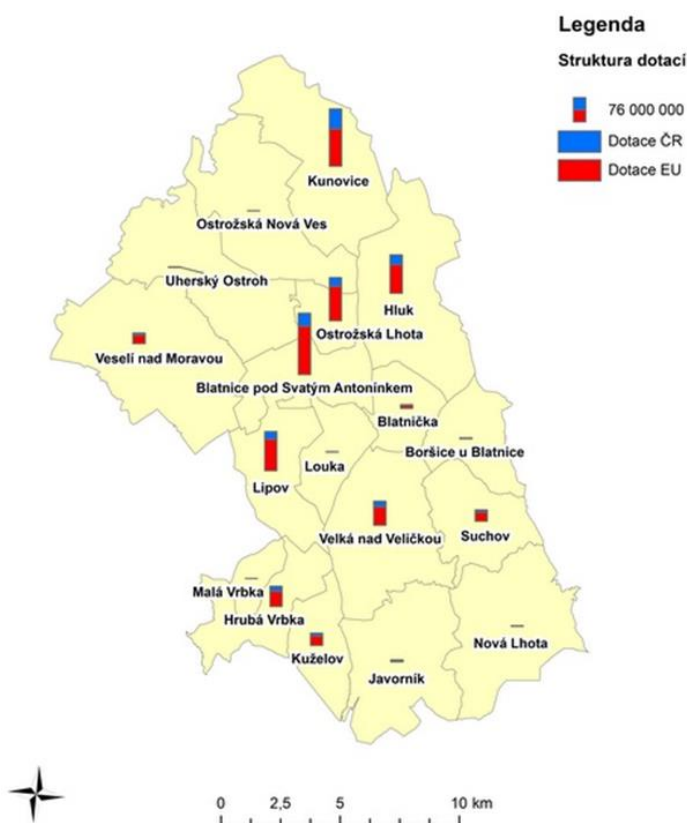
Legenda

Struktura dotací

76 000 000

Dotace ČR

Dotace EU

Kunovice

Ostrožská Nová Ves

Uherský Ostroh

Hluk

Ostrožská Lhota

Veselí nad Moravou

Blatnice pod Svatým Antonínkem

Blatnička

Boršice u Blatnice

Louka

Lipov

Velká nad Veličkou

Suchov

Malá Vrbka

Hrubá Vrbka

Kuželov

Nová Lhota

Javorník

0 2,5 5 10 km